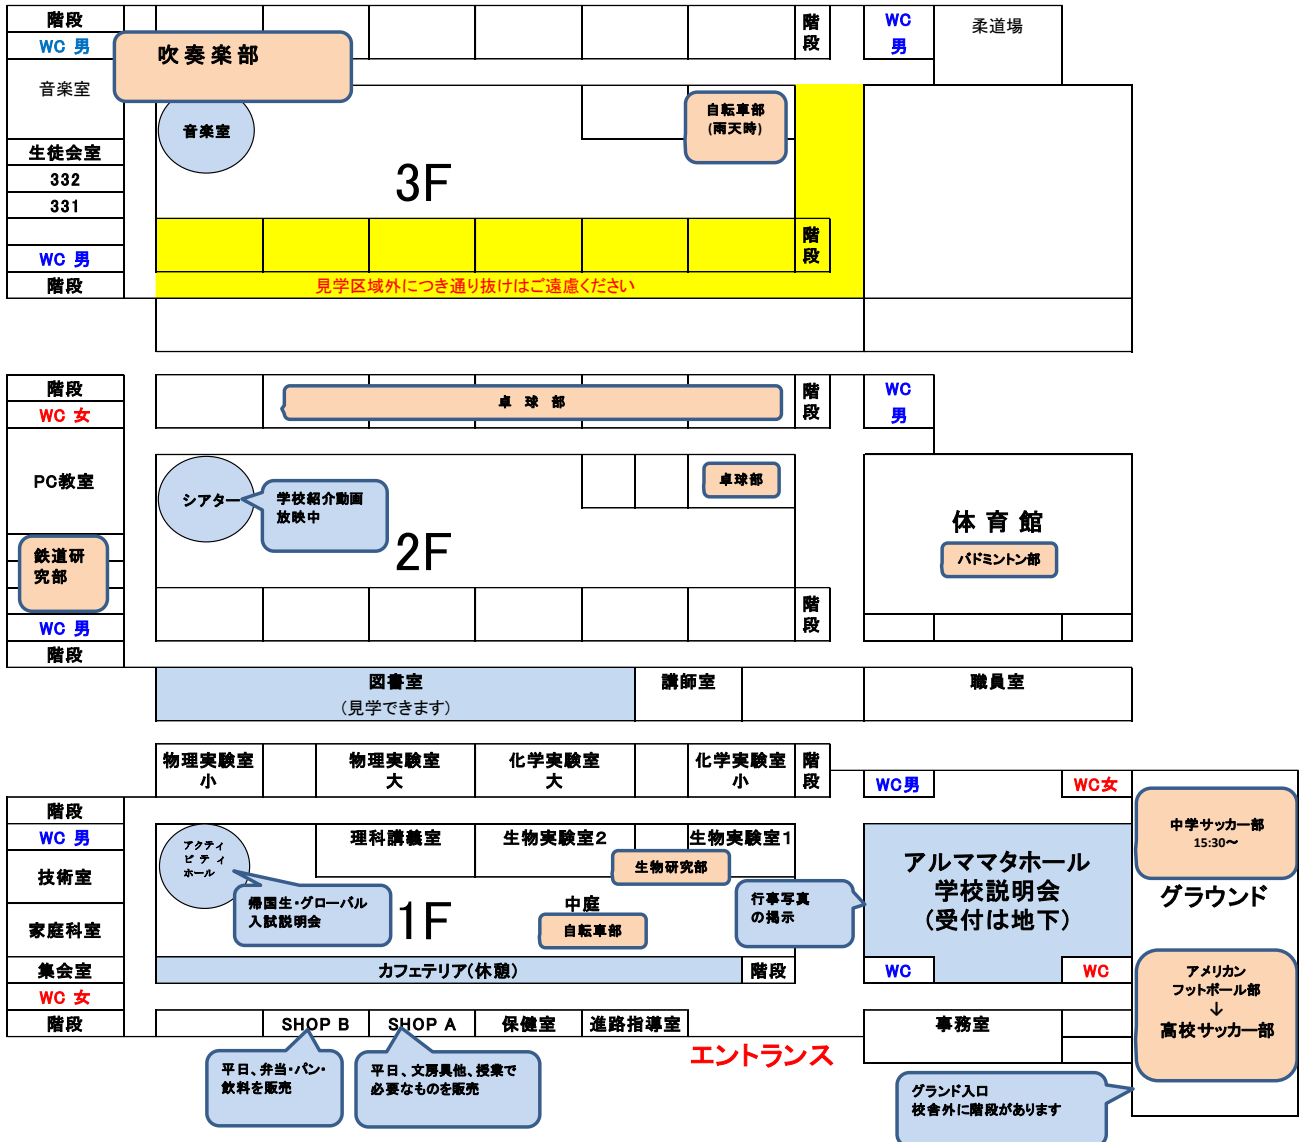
階段
WC 男
吹奏楽部
音楽室
音楽室
生徒会室
332
331
WC 男
階段
3F
自転車部
(雨天時)
階段
階段
WC
男
柔道場
見学区域外につき通り抜けはご遠慮ください

階段
WC 女
卓 球 部
階段
WC
男
PC教室
シアター
学校紹介動画
放映中
卓球部
鉄道研
究部
2F
体 育 館
バドミントン部
階段
WC 男
階段
図書室
(見学できます)
講師室
職員室

物理実験室
小
物理実験室
大
化学実験室
大
化学実験室
小
階段
WC男
WC女
階段
WC 男
アクティビティホール
理科講義室
生物実験室2
生物実験室1
生物研究部
中学サッカー部
15:30〜
技術室
帰国生・グローバル
入試説明会
1F
中庭
自転車部
行事写真
の掲示
アルママタホール
学校説明会
(受付は地下)
グラウンド
家庭科室
カフェテリア(休憩)
階段
WC
WC
集会室
WC 女
アメリカン
フットボール部
↓
高校サッカー部
階段
SHOP B
SHOP A
保健室
進路指導室
事務室
エントランス
平日、弁当・パン・
飲料を販売
平日、文房具他、授業で
必要なものを販売
グランド入口
校舎外に階段があります